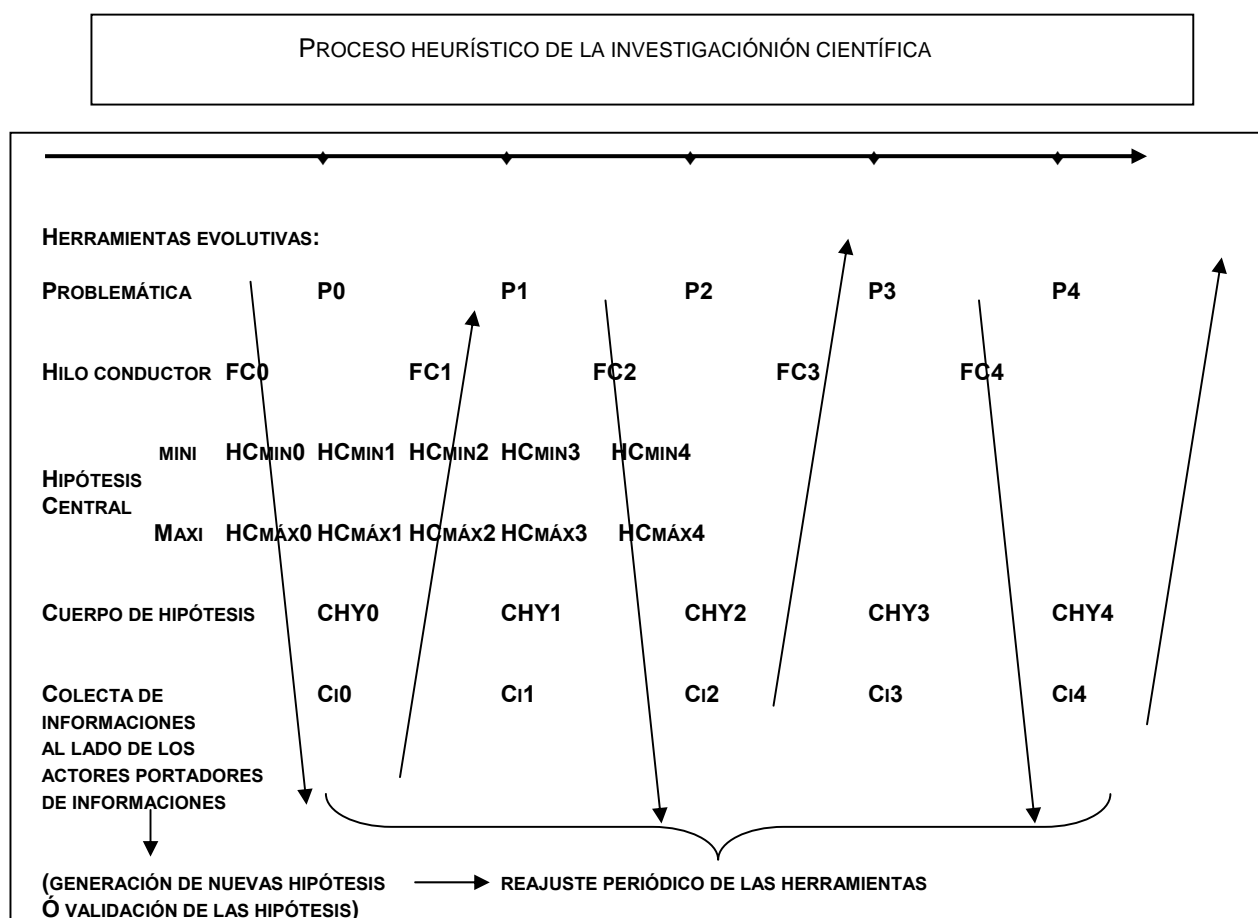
PROCESO HEURÍSTICO DE LA INVESTIGACIÓNIÓN CIENTÍFICA

HERRAMIENTAS EVOLUTIVAS:

PROBLEMÁTICA P0 P1 P2 P3 P4

HILO CONDUCTOR FC0 FC1 FC2 FC3 FC4

HIPÓTESIS CENTRAL

MINI HCMIN0 HCMIN1 HCMIN2 HCMIN3 HCMIN4

MAXI HCMÁX0 HCMÁX1 HCMÁX2 HCMÁX3 HCMÁX4

CUERPO DE HIPÓTESIS CHY0 CHY1 CHY2 CHY3 CHY4

COLECTA DE INFORMACIONES AL LADO DE LOS ACTORES PORTADORES DE INFORMACIONES CI0 CI1 CI2 CI3 CI4

(GENERACIÓN DE NUEVAS HIPÓTESIS Ó VALIDACIÓN DE LAS HIPÓTESIS) REAJUSTE PERIÓDICO DE LAS HERRAMIENTAS